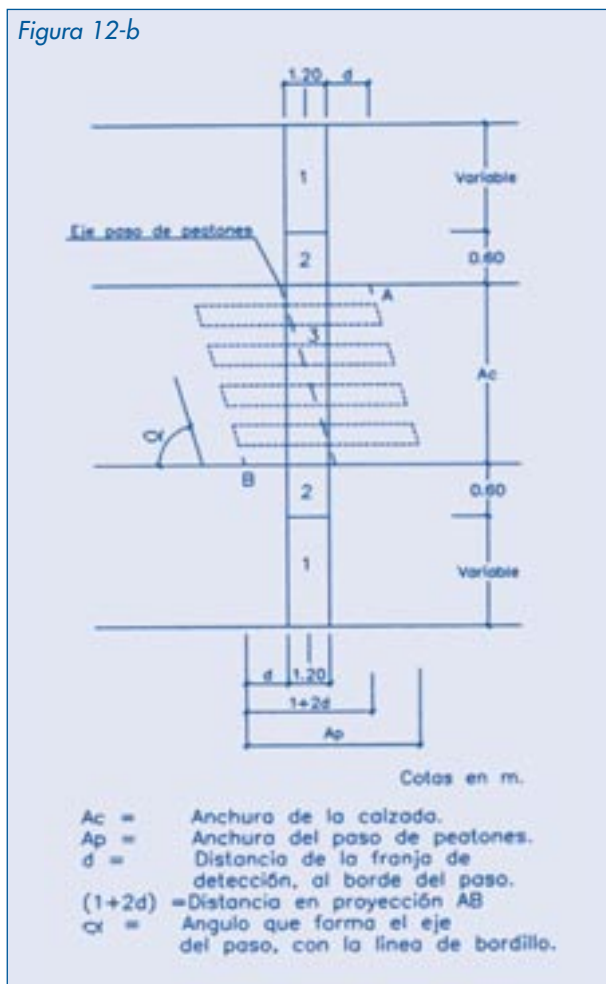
Figura 12-b

1.20 d

1

Variable

Eje paso de peatones

2

0.60

A

3

Ac

α

B

2

0.60

1

Variable

d 1.20

1+2d

Ap

Cotas en m.

Ac = Anchura de la calzada.
Ap = Anchura del paso de peatones.
d = Distancia de la franja de detección, al borde del paso.
(1+2d) =Distancia en proyección AB
α = Angulo que forma el eje del paso, con la linea de bordillo.